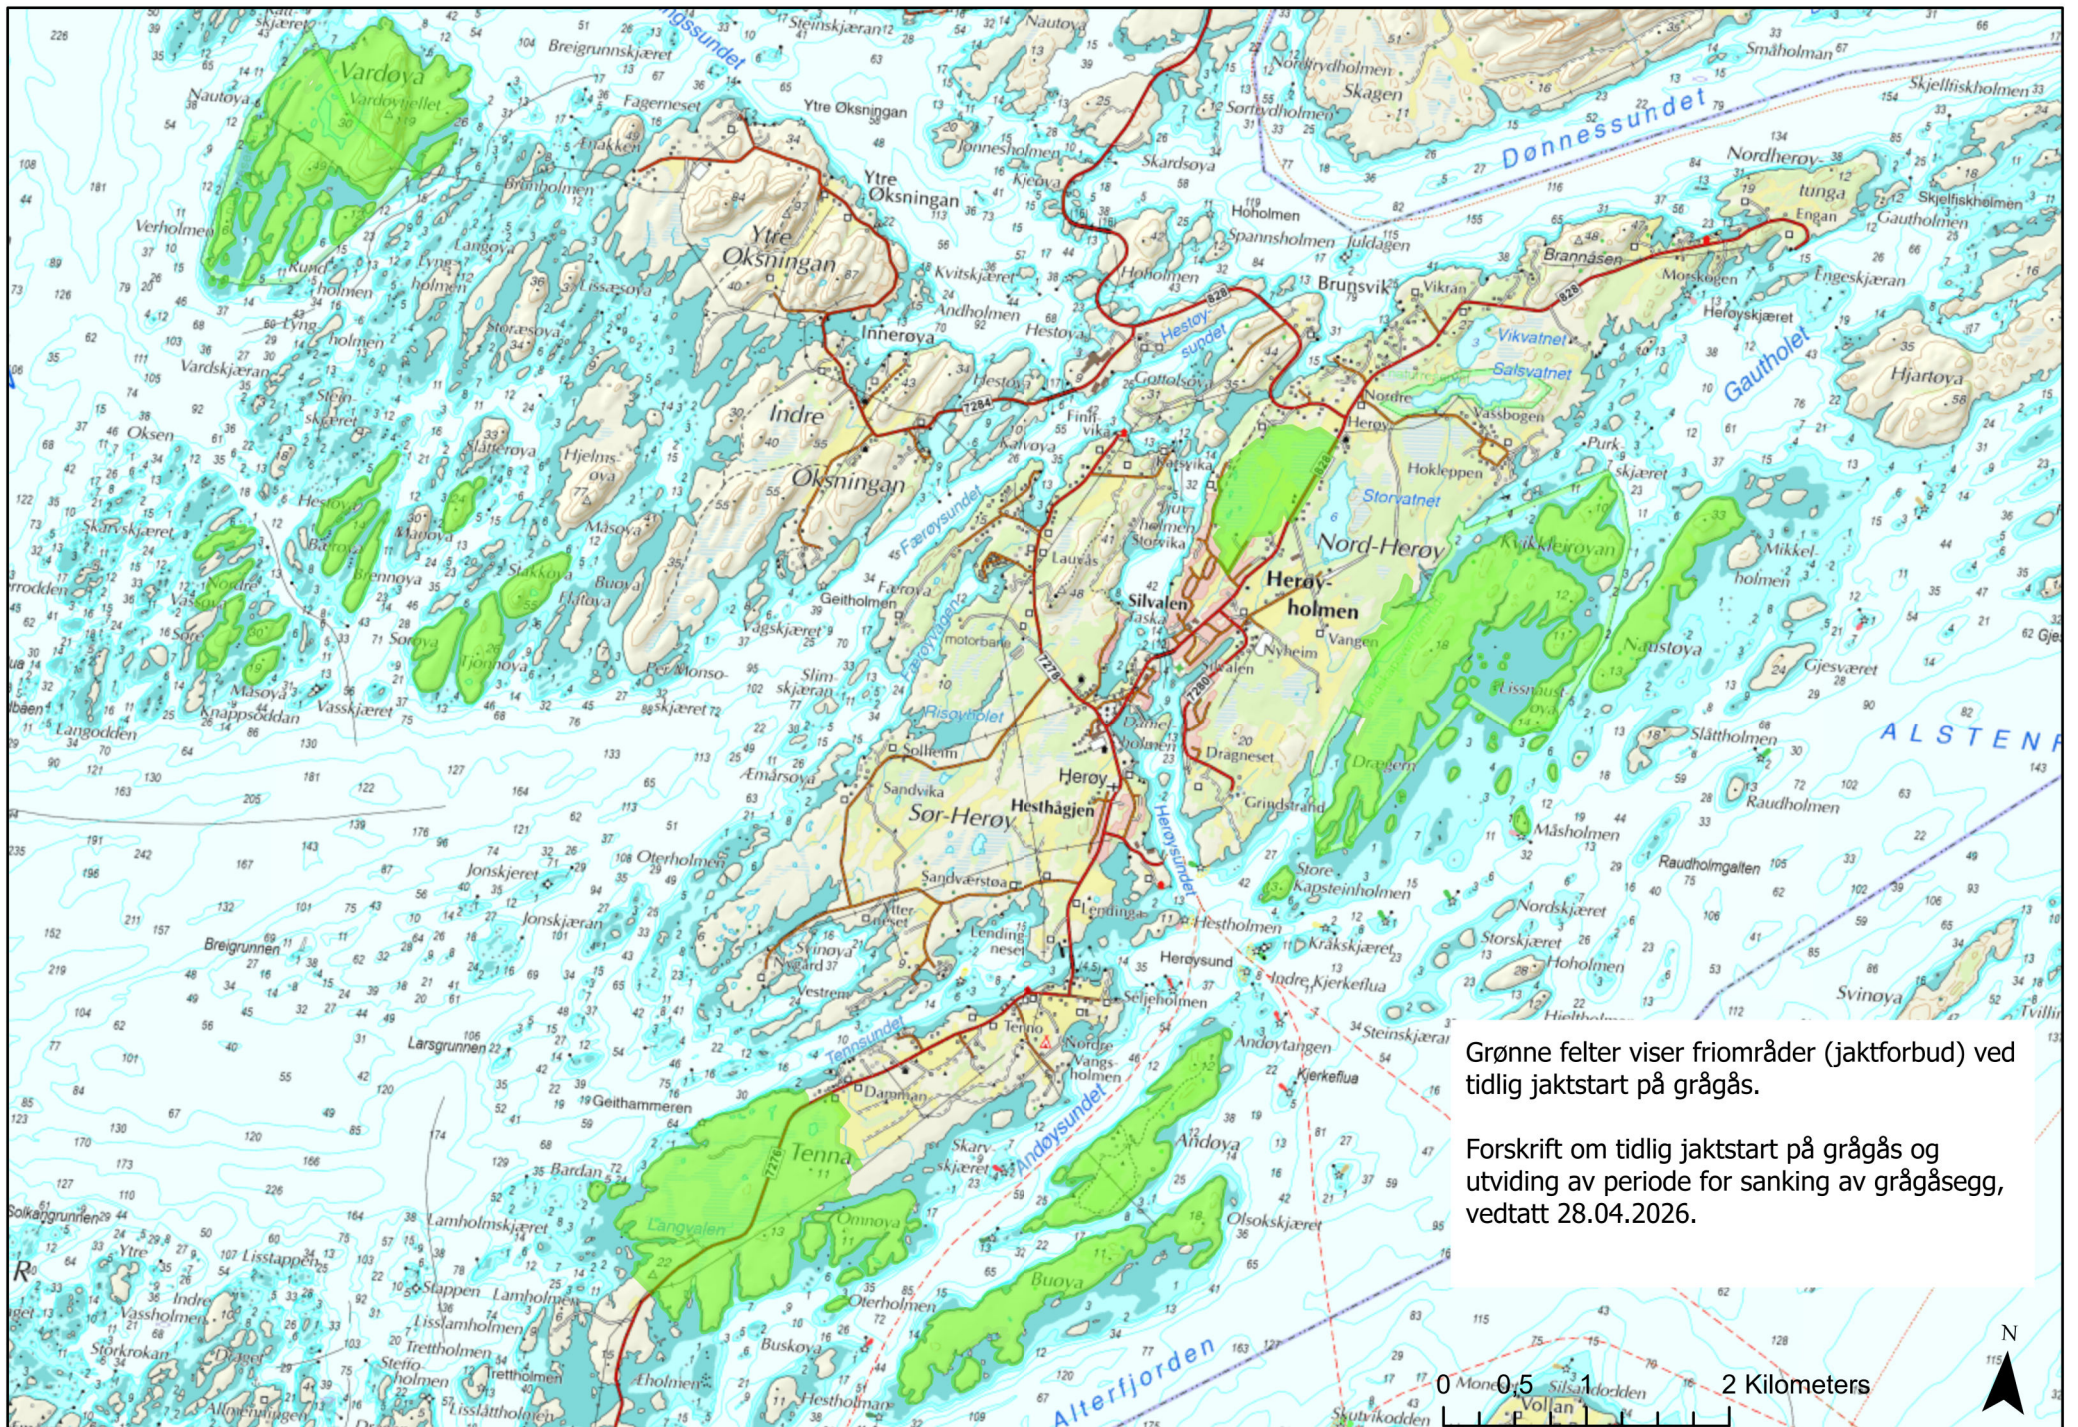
Grønne felter viser friområder (jaktforbud) ved tidlig jaktstart på grågås.

Forskrift om tidlig jaktstart på grågås og utviding av periode for sanking av grågåsegg, vedtatt 28.04.2026.

Vardøya
Ytre Øksningan
Indre Øksningan
Innerøya
Dønnessundet
Nord-Herøy
Herøyholmen
Silvalen
Herøy
Hesthågjen
Sør-Herøy
Tenna
Langvalen
Andøya
Buoya
Omnøya
Alterfjorden
Andøysundet
Tennsundet
Herøysundet
Færøysundet
Hestøysundet
Gautholet
ALSTEN
Brunsvik
Vikran
Brannasen
Hjartøya
Storvatnet
Vikvatnet
Salsvatnet
Kvikkleirøyan
Naustøya
Herøyskjæret
Nordherøy
Tunga
Engan
Skjellfiskholmen
Smaholman
Skagen
Sandvika
Sollheim
Dragneset
Grindstrand
Vangen
Nyheim
Heroysund
Seljeholmen
Dammen
Terno
Nordre Vangsholmen
Geithammeren
Larsgrunnen
Breigrunnen
Jonskjæret
Oterholmen
Bardan
Lamholmskjæret
Vassholmen
Storkrokan
Buskoya
Aeholmen
Hestholman
Olsokskjæret
Andøytangen
Kjerkeflua
Storskjæret
Nordskjæret
Måsholmen
Raudholmen
Raudholmgalten
Slåttholmen
Gjesværet
Mikkelholmen
Svinøya
Verholmen
Nautøya
Fagerneset
Ytre Øksningan
Kjeøya
Skardsøya
Hoholmen
Spannsholmen
Hestøya
Andholmen
Kvitskjæret
Lauvås
Geitholmen
Motorbane
Risøyholet
Ytre
Indre
2 Kilometers
0 0,5 1
N